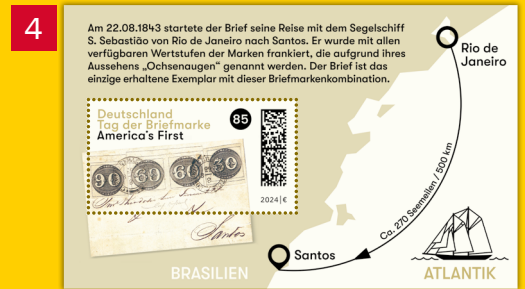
4

Am 22.08.1843 startete der Brief seine Reise mit dem Segelschiff S. Sebastião von Rio de Janeiro nach Santos. Er wurde mit allen verfügbaren Wertstufen der Marken frankiert, die aufgrund ihres Aussehens „Ochsenaugen" genannt werden. Der Brief ist das einzige erhaltene Exemplar mit dieser Briefmarkenkombination.

Deutschland
Tag der Briefmarke
America's First

85

90 60 60 30

Santos

2024 | €

Rio de Janeiro

Ca. 270 Seemeilen / 500 km

Santos

BRASILIEN

ATLANTIK